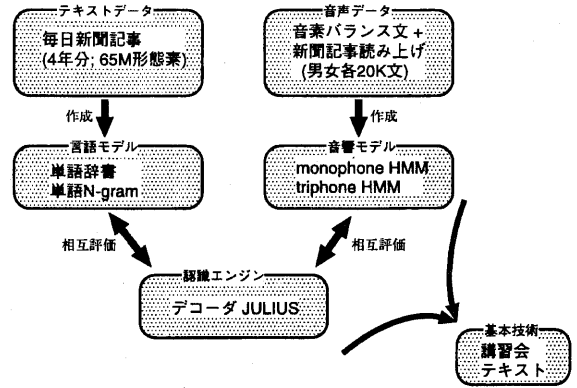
テキストデータ
毎日新聞記事
(4年分; 65M形態素)

音声データ
音素バランス文 +
新聞記事読み上げ
(男女各20K文)

作成

言語モデル
単語辞書
単語N-gram

音響モデル
monophone HMM
triphone HMM

相互評価

相互評価

認識エンジン
デコーダ JULIUS

基本技術
講習会
テキスト